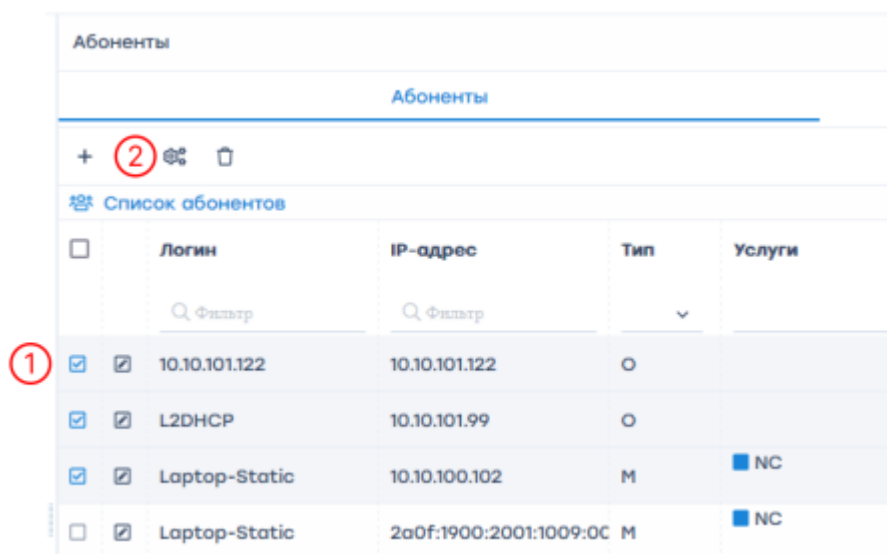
Абоненты

Абоненты

+ 2

Список абонентов

| | | Логин | IP-адрес | Тип | Услуги |
|---|---|---|---|---|---|
| | | Фильтр | Фильтр | | |
| 1 | | 10.10.101.122 | 10.10.101.122 | O | |
| | | L2DHCP | 10.10.101.99 | O | |
| | | Laptop-Static | 10.10.100.102 | M | NC |
| | | Laptop-Static | 2a0f:1900:2001:1009:0C | M | NC |